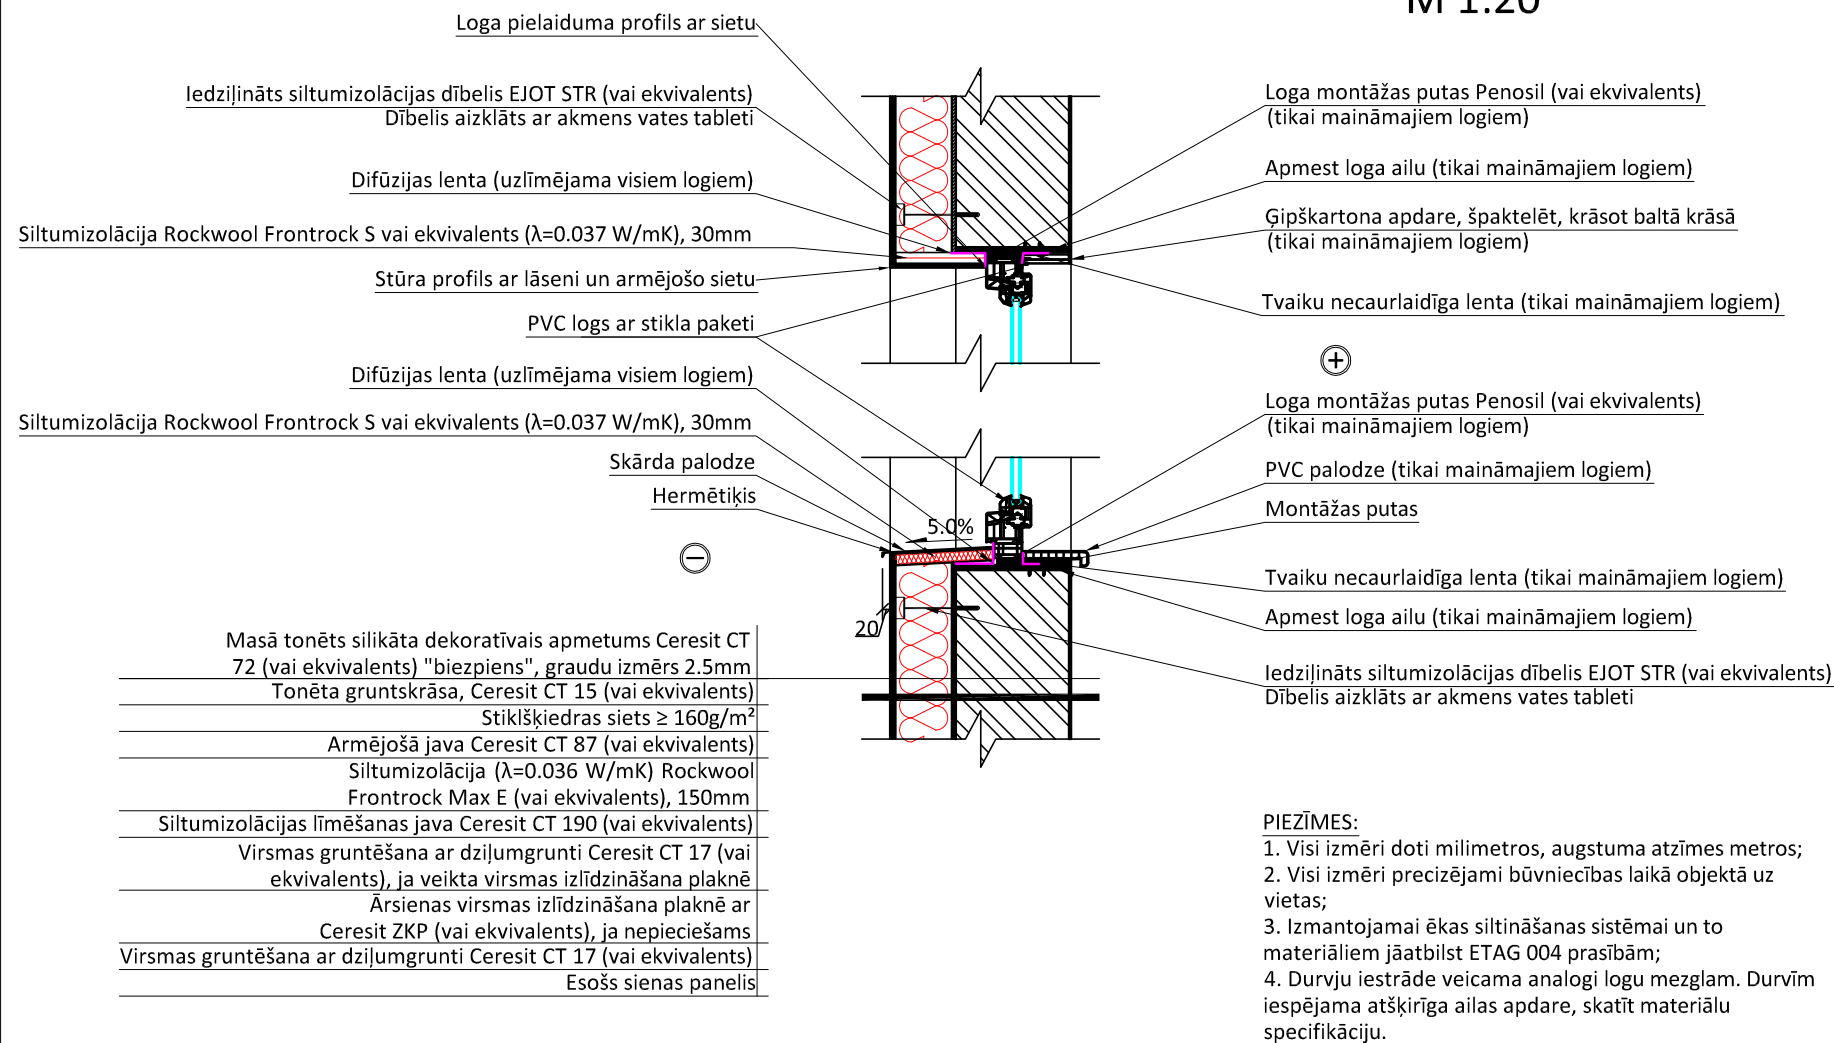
M 1:20

Loga pielaiduma profils ar sietu

Iedziļināts siltumizolācijas dībelis EJOT STR (vai ekvivalents)
Dībelis aizklāts ar akmens vates tableti

Difūzijas lenta (uzlīmējama visiem logiem)

Siltumizolācija Rockwool Frontrock S vai ekvivalents (λ=0.037 W/mK), 30mm

Stūra profils ar lāseni un armējošo sietu

PVC logs ar stikla paketi

Loga montāžas putas Penosil (vai ekvivalents)
(tikai maināmajiem logiem)

Apmest loga ailu (tikai maināmajiem logiem)

Ģipškartona apdare, špaktelēt, krāsot baltā krāsā
(tikai maināmajiem logiem)

Tvaiku necaurlaidīga lenta (tikai maināmajiem logiem)

Difūzijas lenta (uzlīmējama visiem logiem)

Siltumizolācija Rockwool Frontrock S vai ekvivalents (λ=0.037 W/mK), 30mm

Skārda palodze

Hermētiķis

5.0%

20

Loga montāžas putas Penosil (vai ekvivalents)
(tikai maināmajiem logiem)

PVC palodze (tikai maināmajiem logiem)

Montāžas putas

Tvaiku necaurlaidīga lenta (tikai maināmajiem logiem)

Apmest loga ailu (tikai maināmajiem logiem)

Iedziļināts siltumizolācijas dībelis EJOT STR (vai ekvivalents)
Dībelis aizklāts ar akmens vates tableti

Masā tonēts silikāta dekoratīvais apmetums Ceresit CT 72 (vai ekvivalents) "biezpiens", graudu izmērs 2.5mm
Tonēta gruntskrāsa, Ceresit CT 15 (vai ekvivalents)
Stiklšķiedras siets ≥ 160g/m²
Armējošā java Ceresit CT 87 (vai ekvivalents)
Siltumizolācija (λ=0.036 W/mK) Rockwool Frontrock Max E (vai ekvivalents), 150mm
Siltumizolācijas līmēšanas java Ceresit CT 190 (vai ekvivalents)
Virsmas gruntēšana ar dziļumgrunti Ceresit CT 17 (vai ekvivalents), ja veikta virsmas izlīdzināšana plaknē
Ārsienas virsmas izlīdzināšana plaknē ar Ceresit ZKP (vai ekvivalents), ja nepieciešams
Virsmas gruntēšana ar dziļumgrunti Ceresit CT 17 (vai ekvivalents)
Esošs sienas panelis

PIEZĪMES:
1. Visi izmēri doti milimetros, augstuma atzīmes metros;
2. Visi izmēri precizējami būvniecības laikā objektā uz vietas;
3. Izmantojamai ēkas siltināšanas sistēmai un to materiāliem jāatbilst ETAG 004 prasībām;
4. Durvju iestrāde veicama analogi logu mezglam. Durvīm iespējama atšķirīga ailas apdare, skatīt materiālu specifikāciju.